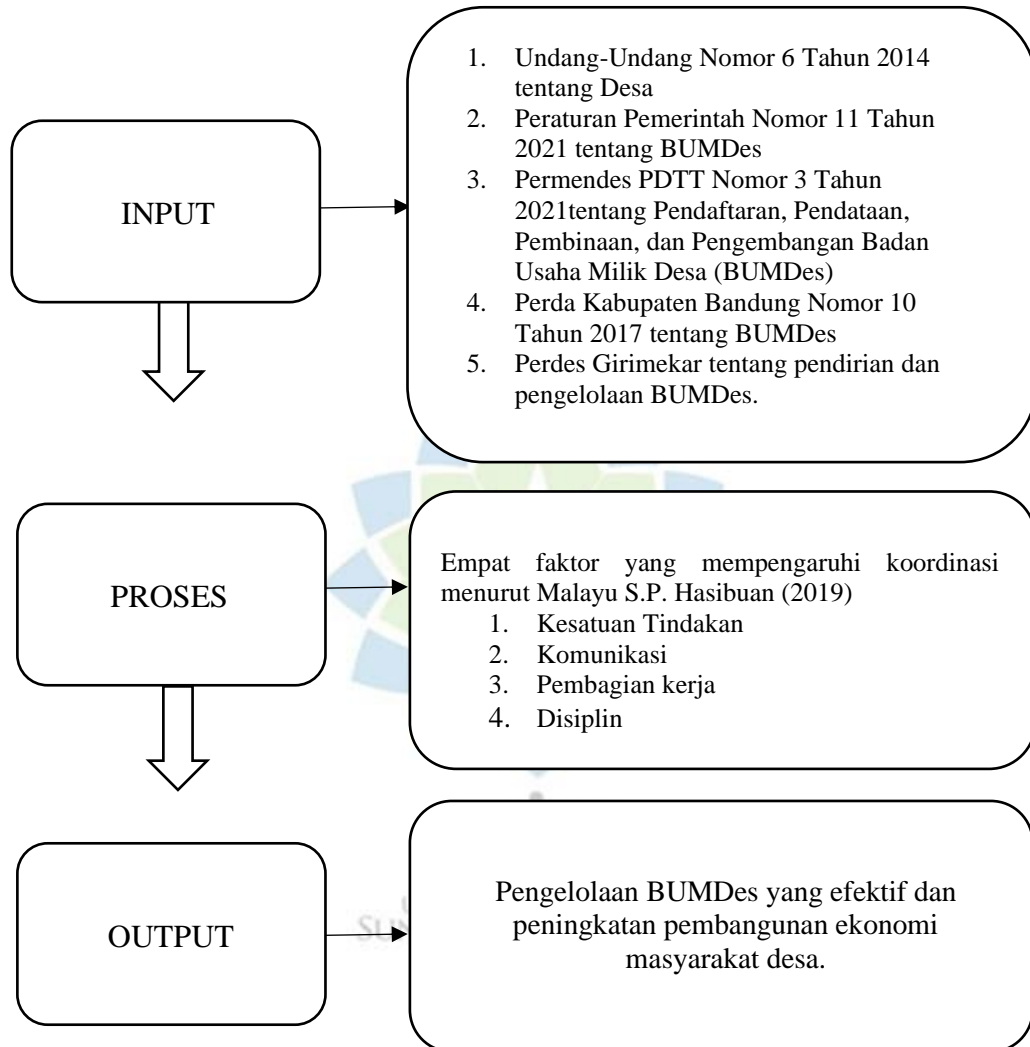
INPUT

1. Undang-Undang Nomor 6 Tahun 2014 tentang Desa
2. Peraturan Pemerintah Nomor 11 Tahun 2021 tentang BUMDes
3. Permendes PDTT Nomor 3 Tahun 2021tentang Pendaftaran, Pendataan, Pembinaan, dan Pengembangan Badan Usaha Milik Desa (BUMDes)
4. Perda Kabupaten Bandung Nomor 10 Tahun 2017 tentang BUMDes
5. Perdes Girimekar tentang pendirian dan pengelolaan BUMDes.

PROSES

Empat faktor yang mempengaruhi koordinasi menurut Malayu S.P. Hasibuan (2019)
1. Kesatuan Tindakan
2. Komunikasi
3. Pembagian kerja
4. Disiplin

OUTPUT

Pengelolaan BUMDes yang efektif dan peningkatan pembangunan ekonomi masyarakat desa.